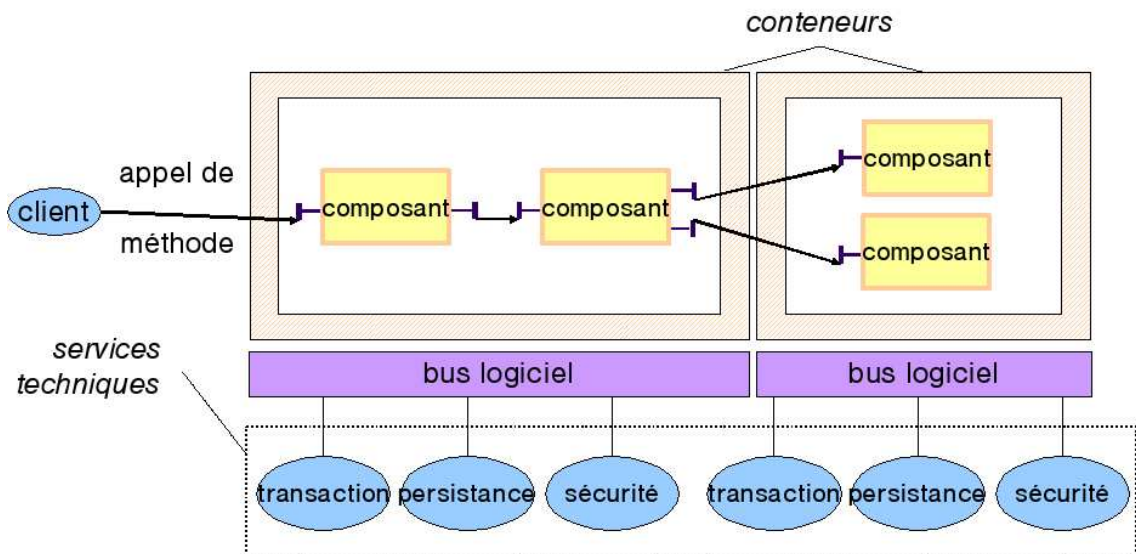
conteneurs

appel de

client

méthode

composant

composant

composant

composant

services techniques

bus logiciel

bus logiciel

transaction

persistance

sécurité

transaction

persistance

sécurité